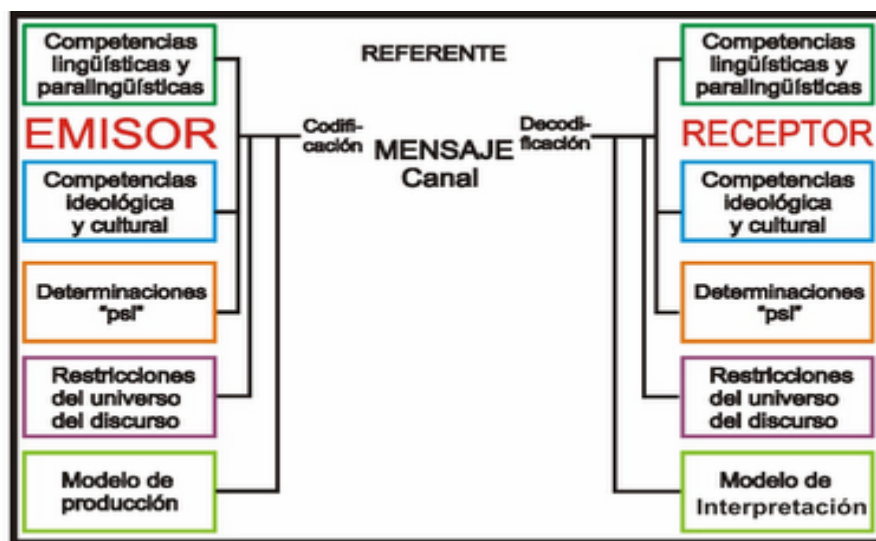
Competencias lingüísticas y paralingüísticas

EMISOR

Competencias ideológica y cultural

Determinaciones "psi"

Restricciones del universo del discurso

Modelo de producción

REFERENTE

Codificación

MENSAJE
Canal

Decodificación

Competencias lingüísticas y paralingüísticas

RECEPTOR

Competencias ideológica y cultural

Determinaciones "psi"

Restricciones del universo del discurso

Modelo de Interpretación